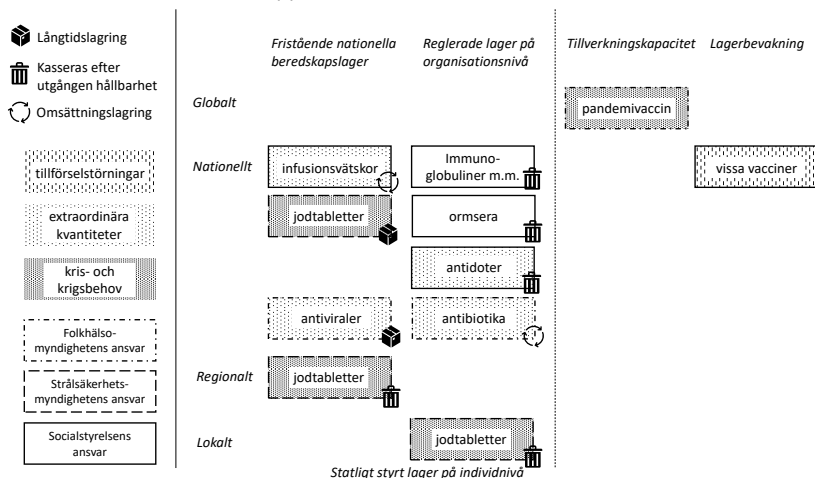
Långtidslagring

Kasseras efter utgången hållbarhet

Omsättningslagring

tillförselstörningar

extraordinära kvantiteter

kris- och krigsbehov

Folkhälsomyndighetens ansvar

Strålsäkerhetsmyndighetens ansvar

Socialstyrelsens ansvar

Fristående nationella beredskapslager

Reglerade lager på organisationsnivå

Tillverkningskapacitet

Lagerbevakning

Globalt

pandemivaccin

Nationellt

infusionsvätskor

Immunoglobuliner m.m.

vissa vacciner

jodtabletter

ormsera

antidoter

antiviraler

antibiotika

Regionalt

jodtabletter

Lokalt

jodtabletter

Statligt styrt lager på individnivå